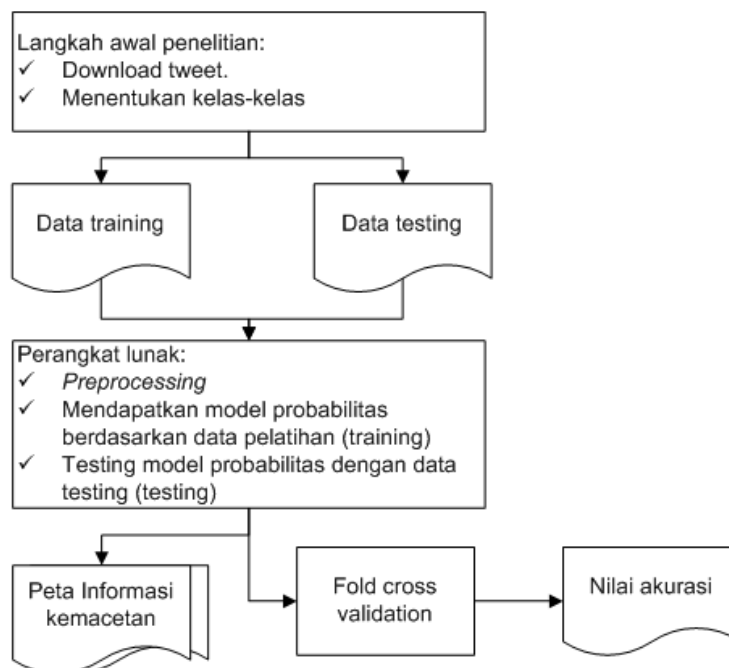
Langkah awal penelitian:
✓ Download tweet.
✓ Menentukan kelas-kelas

Data training

Data testing

Perangkat lunak:
✓ *Preprocessing*
✓ Mendapatkan model probabilitas berdasarkan data pelatihan (training)
✓ Testing model probabilitas dengan data testing (testing)

Peta Informasi kemacetan

Fold cross validation

Nilai akurasi